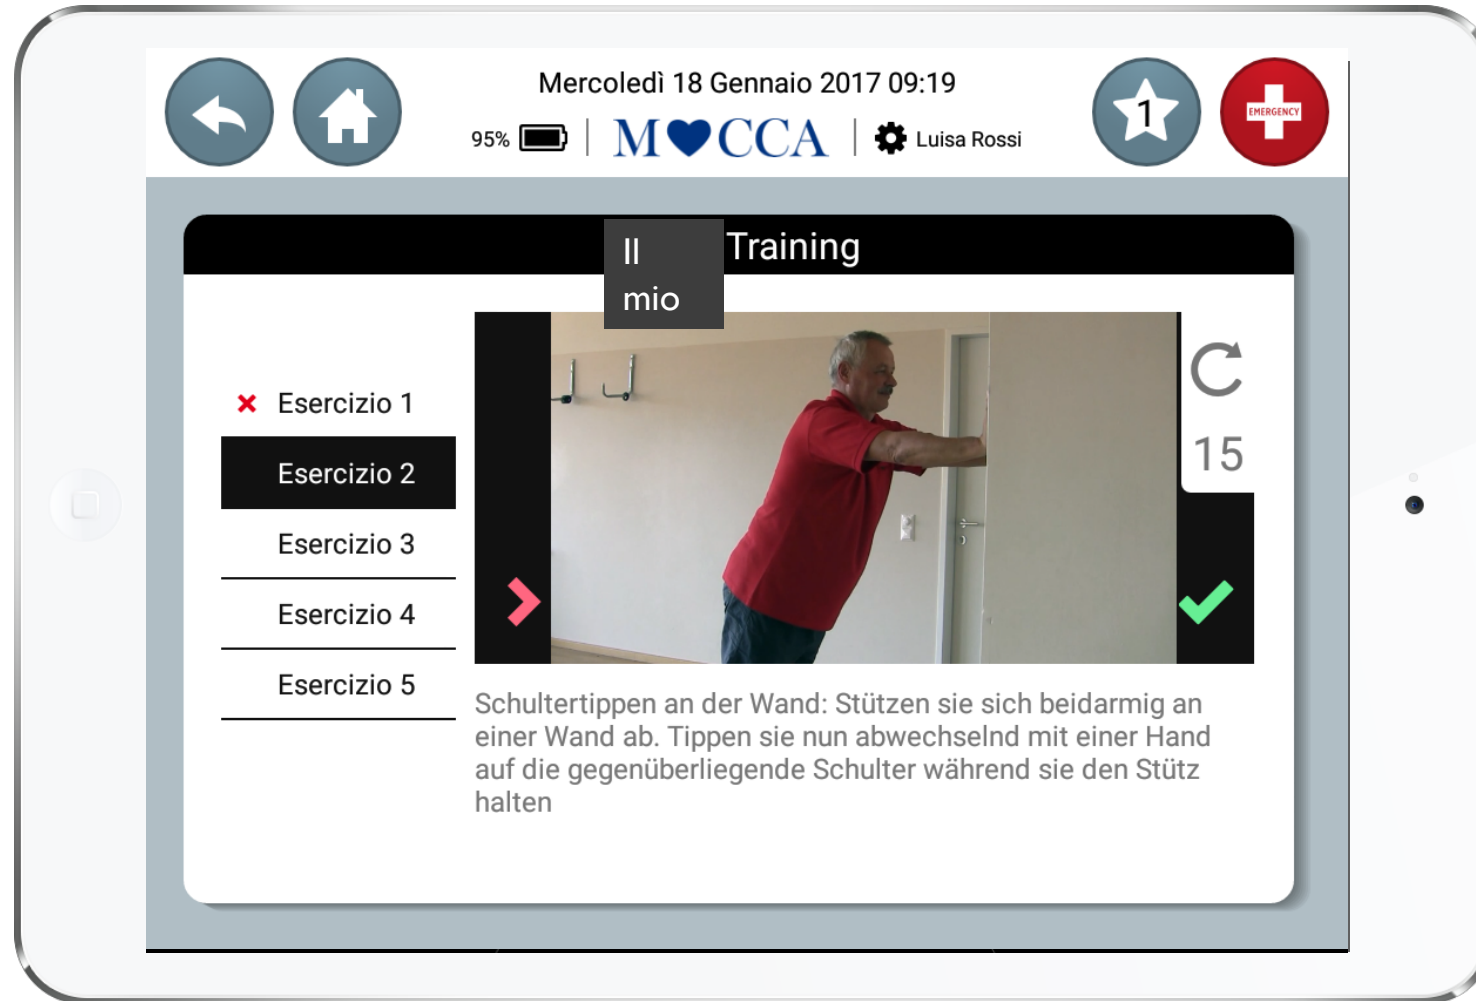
Mercoledì 18 Gennaio 2017 09:19

95% | MOCCA | Luisa Rossi

1

EMERGENCY

Il mio Training

Esercizio 1

Esercizio 2

Esercizio 3

Esercizio 4

Esercizio 5

15

Schultertippen an der Wand: Stützen sie sich beidarmig an einer Wand ab. Tippen sie nun abwechselnd mit einer Hand auf die gegenüberliegende Schulter während sie den Stütz halten